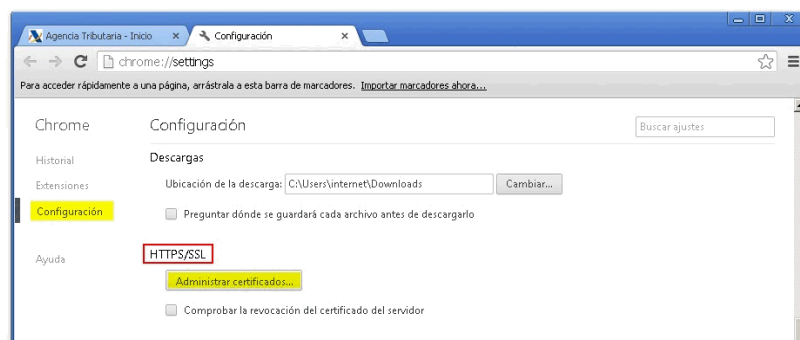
Agencia Tributaria - Inicio ×
Configuración ×

chrome://settings

Para acceder rápidamente a una página, arrástrala a esta barra de marcadores. Importar marcadores ahora...

Chrome

Historial

Extensiones

Configuración

Ayuda

Configuración

Buscar ajustes

Descargas

Ubicación de la descarga: C:\Users\internet\Downloads Cambiar...

Preguntar dónde se guardará cada archivo antes de descargarlo

HTTPS/SSL

Administrar certificados...

Comprobar la revocación del certificado del servidor